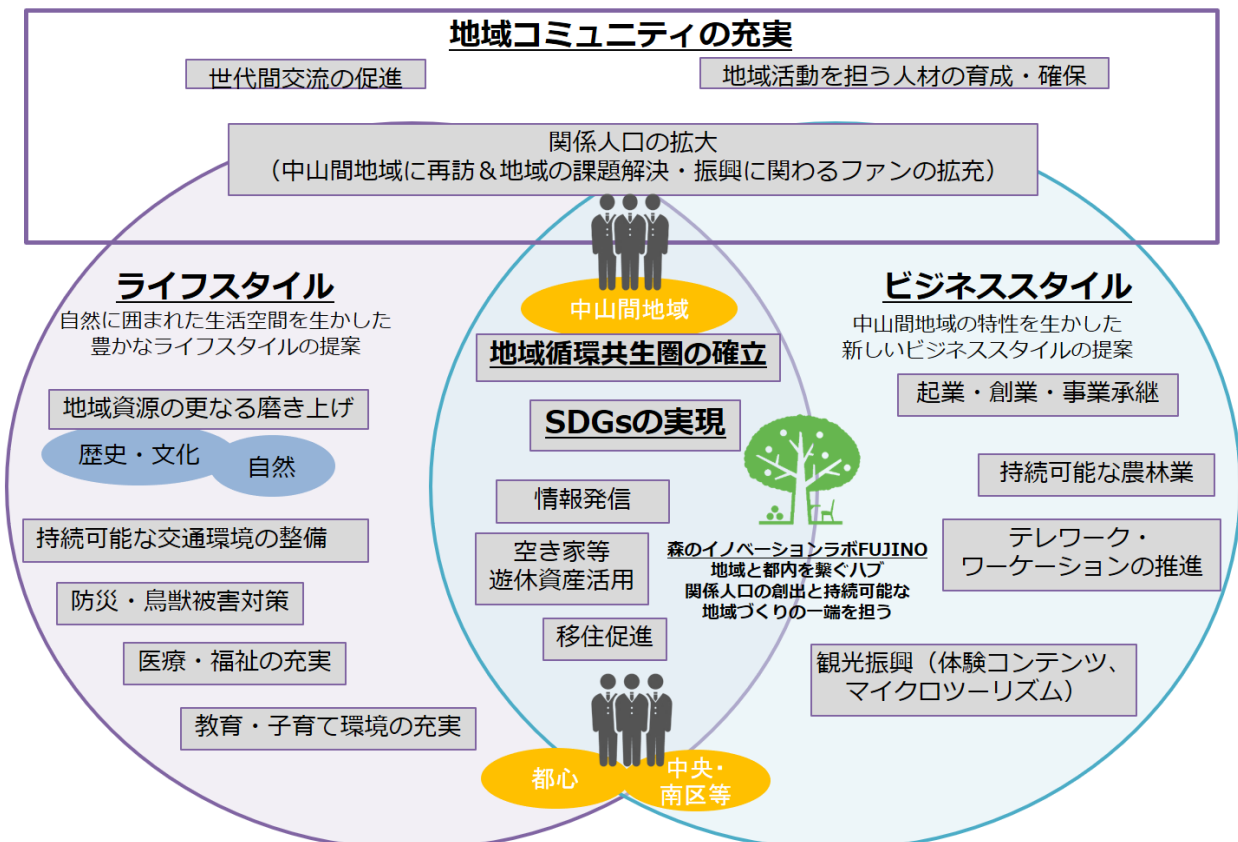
地域コミュニティの充実

世代間交流の促進

地域活動を担う人材の育成・確保

関係人口の拡大
（中山間地域に再訪＆地域の課題解決・振興に関わるファンの拡充）

中山間地域

ライフスタイル
自然に囲まれた生活空間を生かした豊かなライフスタイルの提案

地域資源の更なる磨き上げ

歴史・文化

自然

持続可能な交通環境の整備

防災・鳥獣被害対策

医療・福祉の充実

教育・子育て環境の充実

地域循環共生圏の確立

SDGsの実現

情報発信

空き家等
遊休資産活用

移住促進

森のイノベーションラボFUJINO
地域と都内を繋ぐハブ
関係人口の創出と持続可能な地域づくりの一端を担う

ビジネススタイル
中山間地域の特性を生かした新しいビジネススタイルの提案

起業・創業・事業承継

持続可能な農林業

テレワーク・
ワーケーションの推進

観光振興（体験コンテンツ、マイクロツーリズム）

都心

中央・
南区等